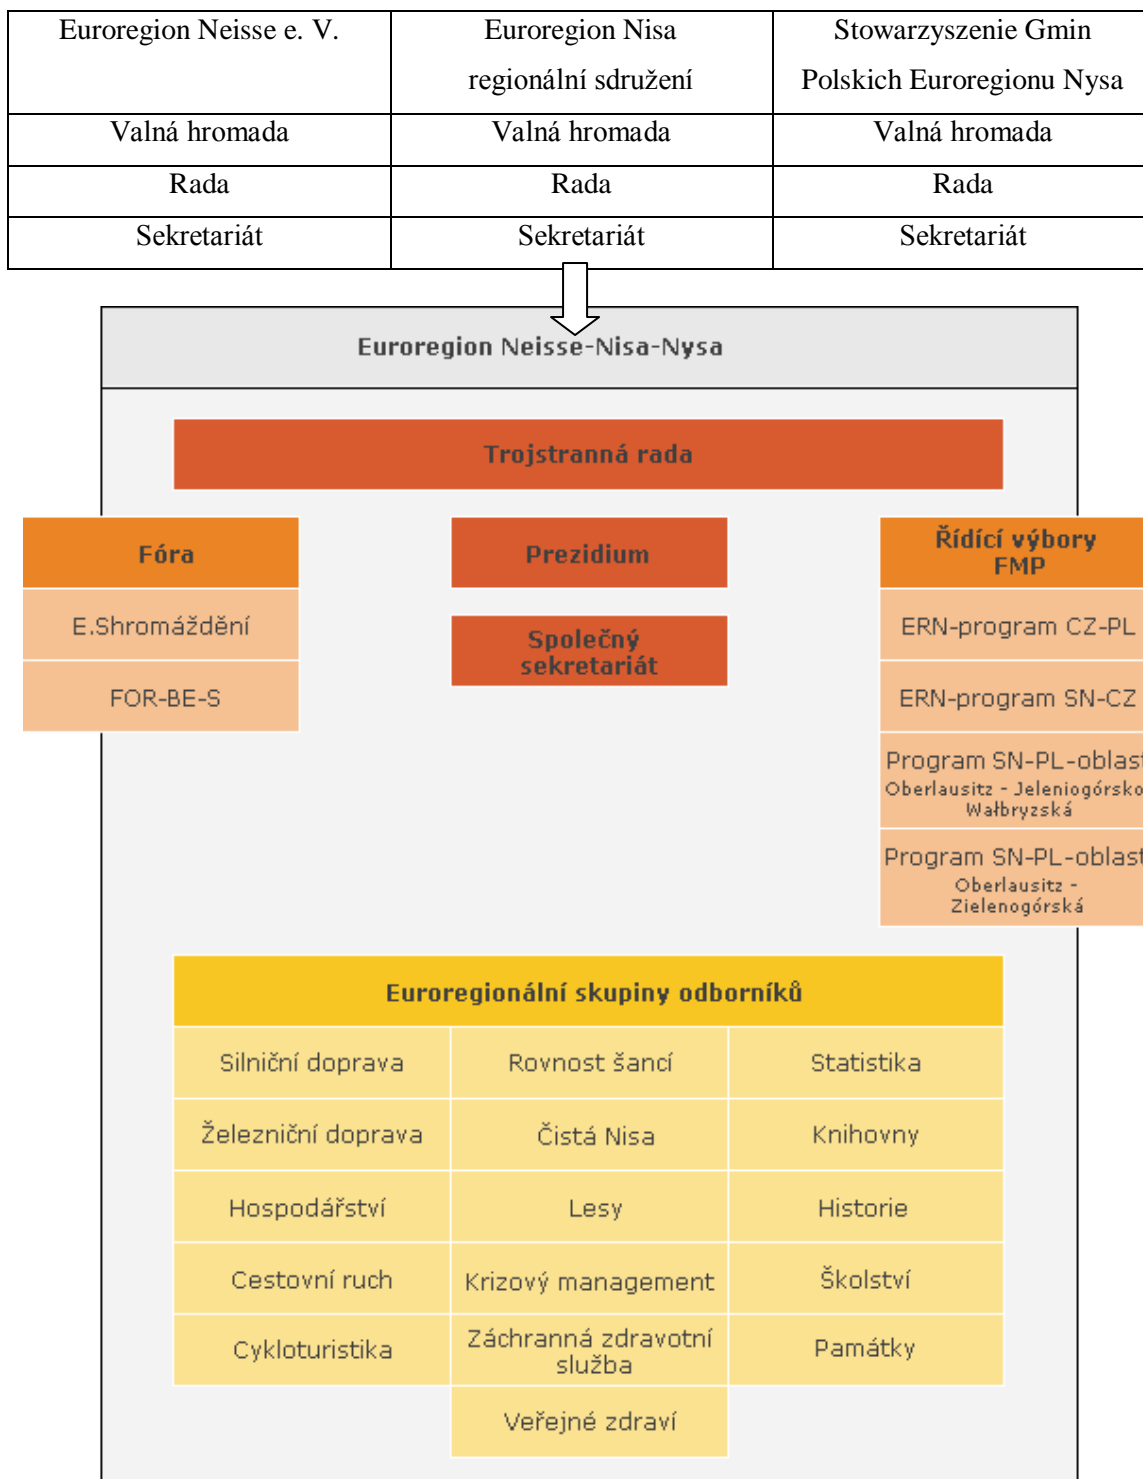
| Euroregion Neisse e. V. | Euroregion Nisa regionální sdružení | Stowarzyszenie Gmin Polskich Euroregionu Nysa |
|---|---|---|
| Valná hromada | Valná hromada | Valná hromada |
| Rada | Rada | Rada |
| Sekretariát | Sekretariát | Sekretariát |

Euroregion Neisse-Nisa-Nysa

Trojstranná rada

Fóra

E.Shromáždění

FOR-BE-S

Prezidium

Společný sekretariát

Řídící výbory FMP

ERN-program CZ-PL

ERN-program SN-CZ

Program SN-PL-oblast
Oberlausitz - Jeleniogórsko Wałbryzská

Program SN-PL-oblast
Oberlausitz - Zielenogórská

Euroregionální skupiny odborníků

| Silniční doprava | Rovnost šancí | Statistika |
|---|---|---|
| Železniční doprava | Čistá Nisa | Knihovny |
| Hospodářství | Lesy | Historie |
| Cestovní ruch | Krizový management | Školství |
| Cykloturistika | Záchranná zdravotní služba | Památky |
| | Veřejné zdraví | |